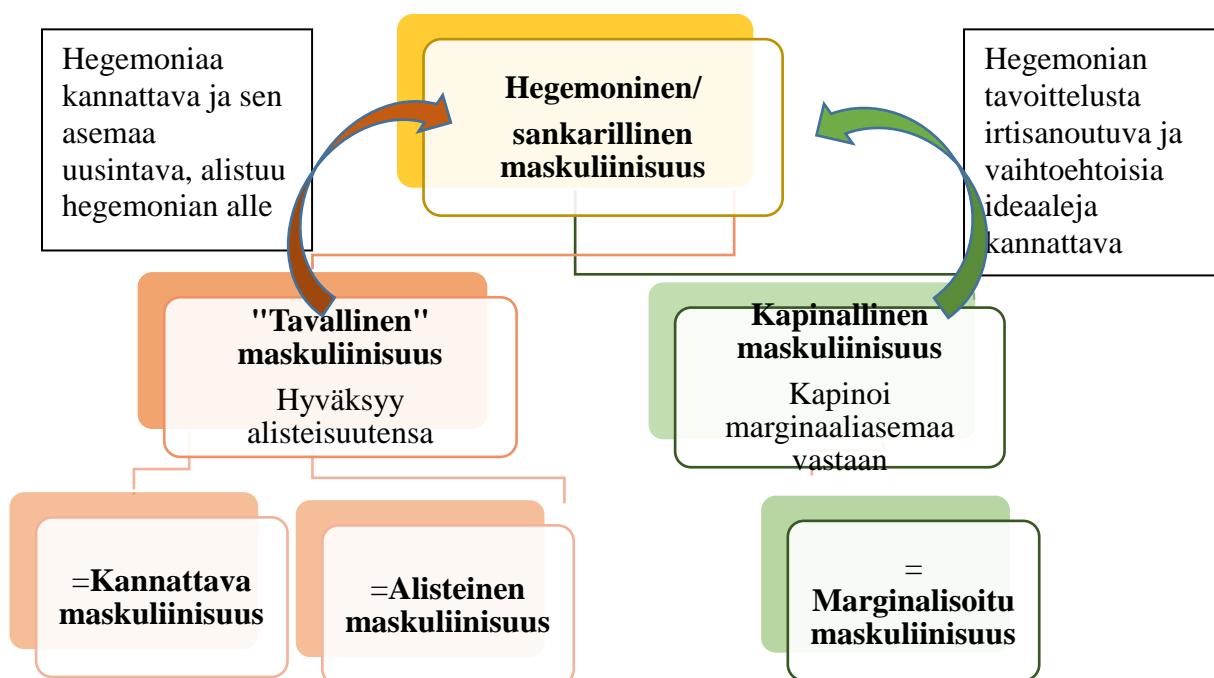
Hegemoniaa kannattava ja sen asemaa uusintava, alistuu hegemonian alle

Hegemoninen/ sankarillinen maskuliinisuus

Hegemonian tavoittelusta irtisanoutuva ja vaihtoehtoisia ideaaleja kannattava

"Tavallinen" maskuliinisuus
Hyväksyy alisteisuutensa

Kapinallinen maskuliinisuus
Kapinoi marginaaliasemaa vastaan

=Kannattava maskuliinisuus

=Alisteinen maskuliinisuus

= Marginalisoitu maskuliinisuus